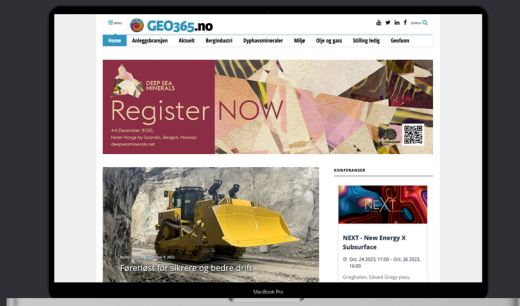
MENU GEO365.no

SEARCH

Home Anleggsbransjen Aktuelt Bergindustri Dyphavsmineraler Miljø Olje og gass Stilling ledig Geofunn

DEEP SEA MINERALS

Register NOW

4-6 December 2023
Hotel Norge by Scandic, Bergen, Norway
deepseaminerals.net

KONFERANSER

NEXT

NEXT - New Energy X Subsurface

Oct. 24 2023, 11:00 – Oct. 26 2023, 16:00

Grieghallen, Edvard Griegs plass,

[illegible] 9, 2023

Førerløst for sikrere og bedre drift

MacBook Pro